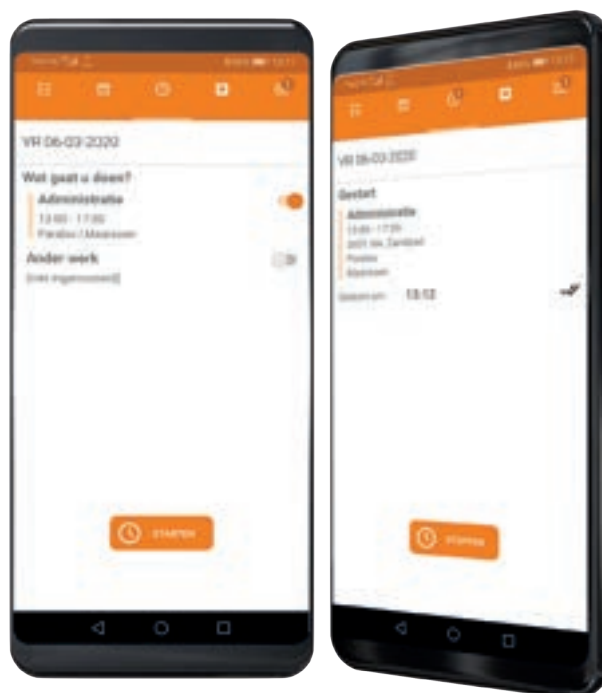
VR 06-03-2020

Wat gaat u doen?

Administratie

13:00 - 17:00

Paralax / Maarssen

Ander werk

[niet ingevoerd]

STARTEN

VR 06-03-2020

Gestart

Administratie

13:00 - 17:00

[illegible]

Paralax

Maarssen

Gestart om 13:12

STOPPEN